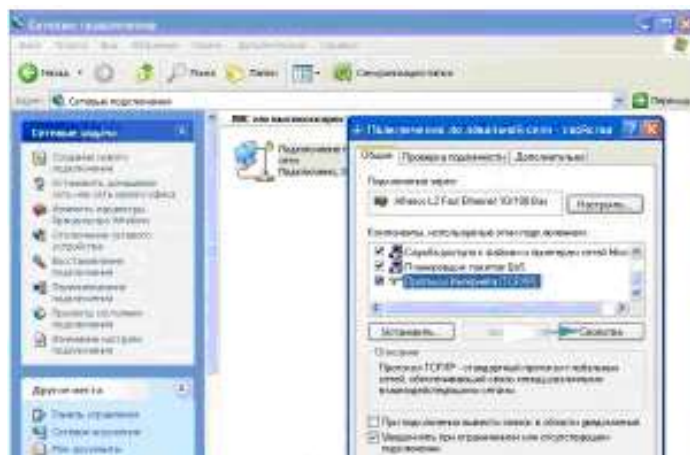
Сетевые подключения

Назад

Поиск

Папки

Синхронизация

Адрес: Сетевые подключения

Переход

Сетевые задачи

Подключение по локальной сети - свойства

Общие

Проверка подлинности

Дополнительно

Подключение через:

Atheros L2 Fast Ethernet 10/100 Bas

Настроить...

Компоненты, используемые этим подключением:

Служба доступа к файлам и принтерам сетей Micro

Планировщик пакетов QoS

Протокол Интернета (TCP/IP)

Установить...

Свойства

Описание

Протокол TCP/IP - стандартный протокол глобальных сетей, обеспечивающий связь между различными взаимодействующими сетями.

При подключении вывести значок в области уведомлений

Уведомлять при ограниченном или отсутствующем подключении

Другие места

Панель управления

Сетевое окружение

Мои документы